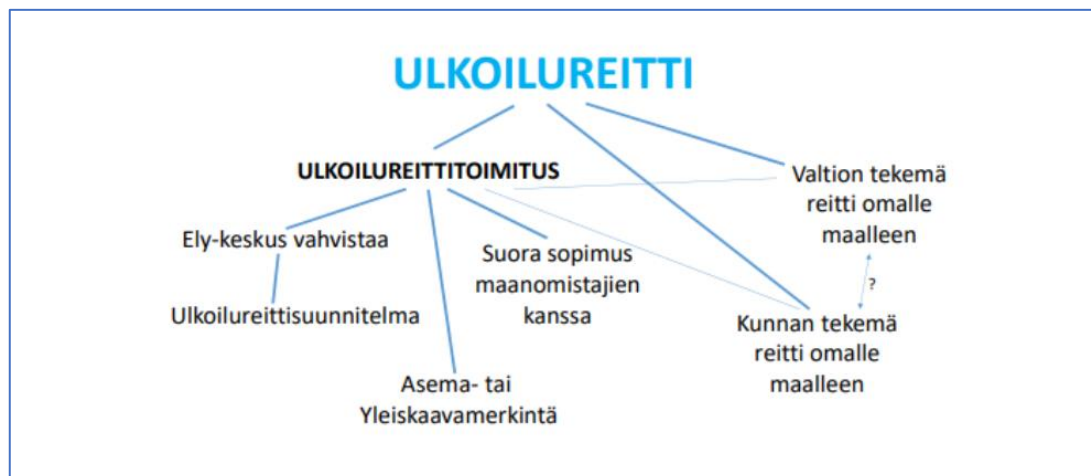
ULKOILUREITTI

ULKOILUREITTITOIMITUS

Valtion tekemä reitti omalle maalleen

Ely-keskus vahvistaa

Ulkoilureittisuunnitelma

Suora sopimus maanomistajien kanssa

Asema- tai Yleiskaavamerkintä

?

Kunnan tekemä reitti omalle maalleen